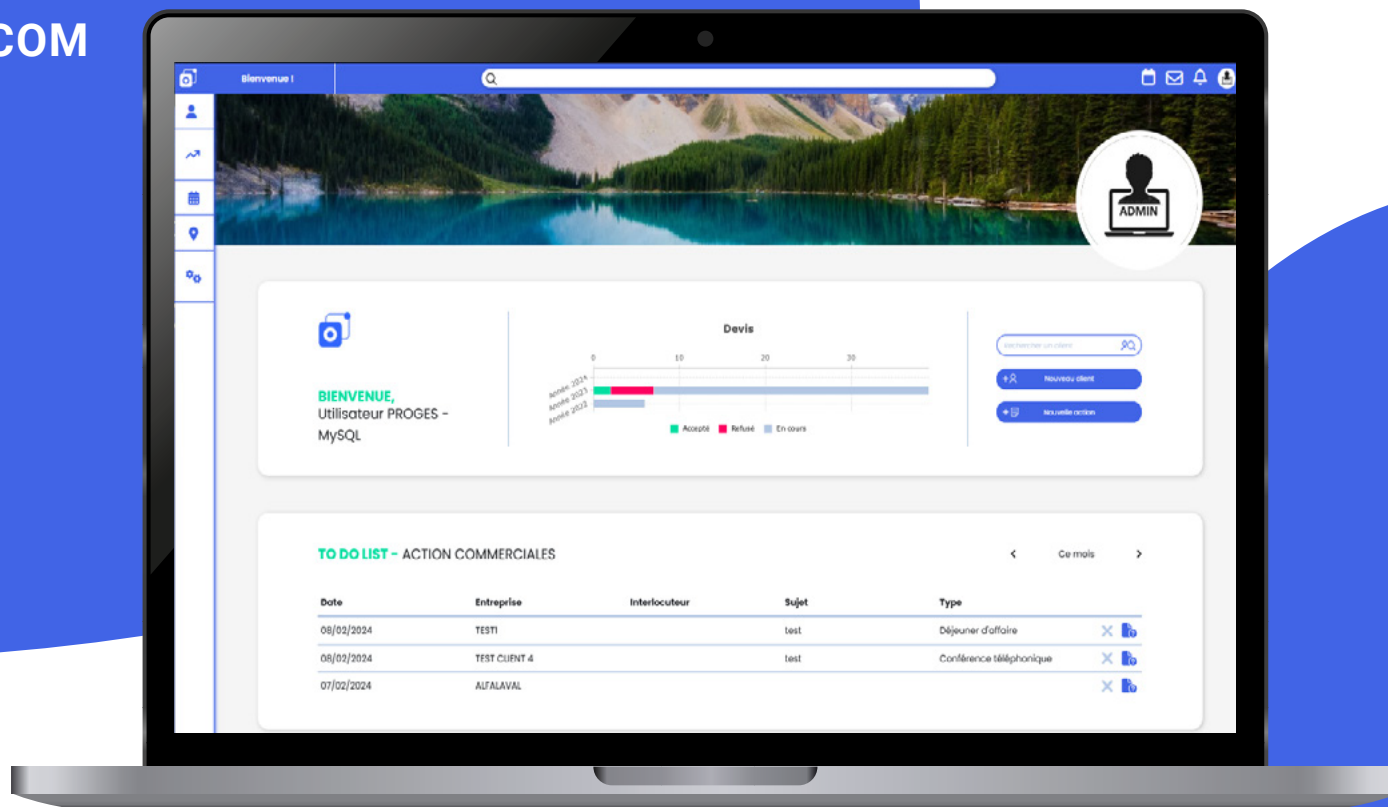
COM

Bienvenue !

ADMIN

BIENVENUE,
Utilisateur PROGES - MySQL

Devis

0 10 20 30

Année 2024
Année 2023
Année 2022

Accepté Refusé En cours

Rechercher un client

Nouveau client

Nouvelle action

TO DO LIST - ACTION COMMERCIALES

Ce mois

| Date | Entreprise | Interlocuteur | Sujet | Type |
|---|---|---|---|---|
| 08/02/2024 | TEST1 | | test | Déjeuner d'affaire |
| 08/02/2024 | TEST CLIENT 4 | | test | Conférence téléphonique |
| 07/02/2024 | ALFALAVAL | | | |